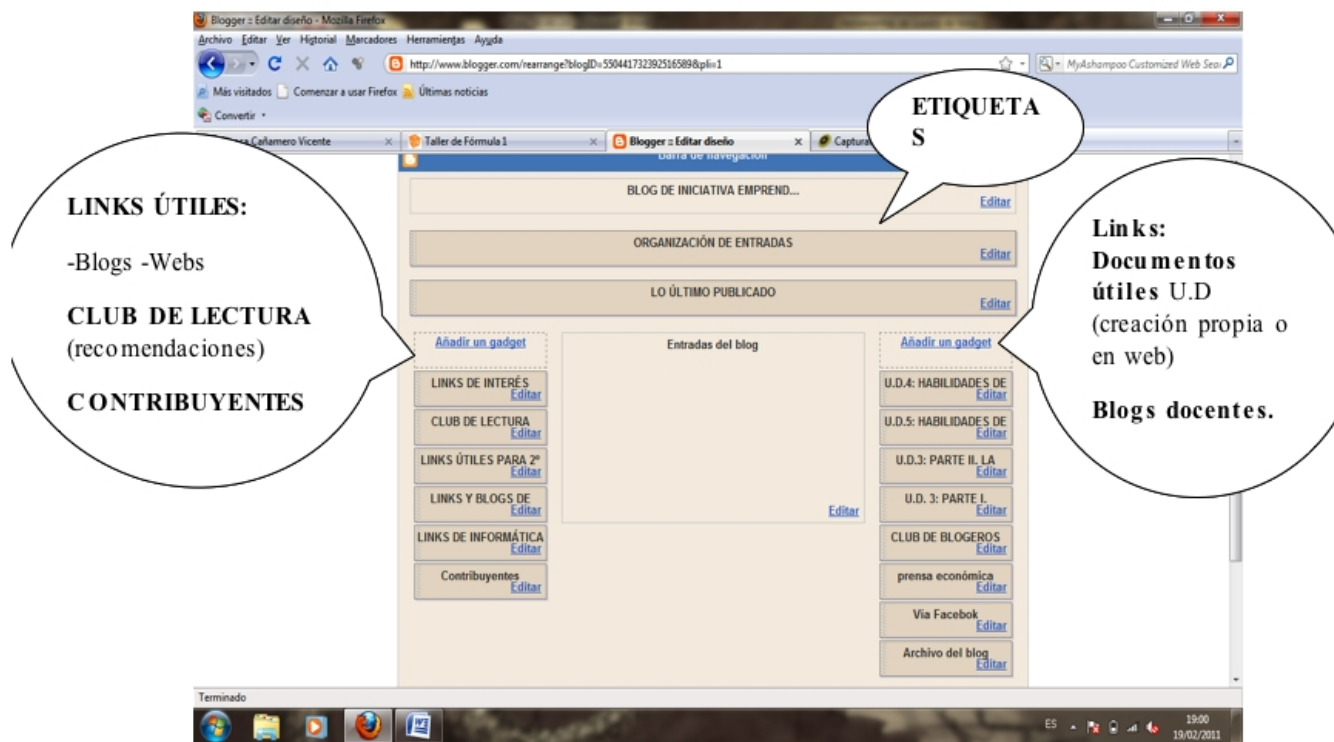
Blogger :: Editar diseño - Mozilla Firefox

Archivo Editar Ver Historial Marcadores Herramientas Ayuda

http://www.blogger.com/rearrange?blogID=5504417323925165898pli=1

MyAshampoo Customized Web Sea

Más visitados Comenzar a usar Firefox Últimas noticias

Convertir

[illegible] Cañamero Vicente

Taller de Fórmula 1

Blogger :: Editar diseño

Captura

ETIQUETAS

Barra de navegación

BLOG DE INICIATIVA EMPREND...

Editar

ORGANIZACIÓN DE ENTRADAS

Editar

LO ÚLTIMO PUBLICADO

Editar

LINKS ÚTILES:

-Blogs -Webs

CLUB DE LECTURA (recomendaciones)

CONTRIBUYENTES

Añadir un gadget

LINKS DE INTERÉS Editar

CLUB DE LECTURA Editar

LINKS ÚTILES PARA 2º Editar

LINKS Y BLOGS DE Editar

LINKS DE INFORMÁTICA Editar

Contribuyentes Editar

Entradas del blog

Editar

Añadir un gadget

U.D.4: HABILIDADES DE Editar

U.D.5: HABILIDADES DE Editar

U.D.3: PARTE II. LA Editar

U.D. 3: PARTE I. Editar

CLUB DE BLOGEROS Editar

prensa económica Editar

Via Facebook Editar

Archivo del blog Editar

Links: Documentos útiles U.D (creación propia o en web)

Blogs docentes.

Terminado

ES 19:00 19/02/2011